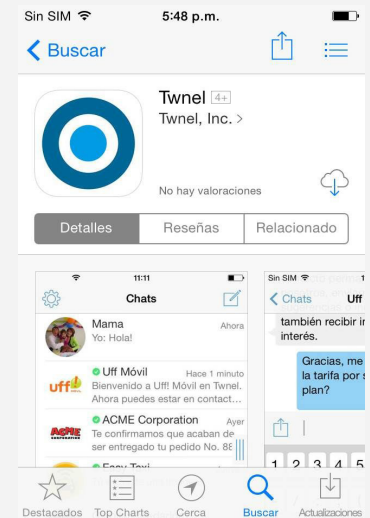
Sin SIM 5:48 p.m.

Buscar

Twnel 4+
Twnel, Inc. >

No hay valoraciones

Detalles
Reseñas
Relacionado

11:11

Chats

Mama
Ahora
Yo: Hola!

Uff Móvil
Hace 1 minuto
Bienvenido a Uff! Móvil en Twnel. Ahora puedes estar en contact...

ACME Corporation
Ayer
Te confirmamos que acaban de ser entregado tu pedido No. 88

Easy Taxi

Sin SIM
Chats
Uff

también recibir ir interés.

Gracias, me la tarifa por s plan?

1 2 3 4 5

Destacados
Top Charts
Cerca
Buscar
Actualizaciones